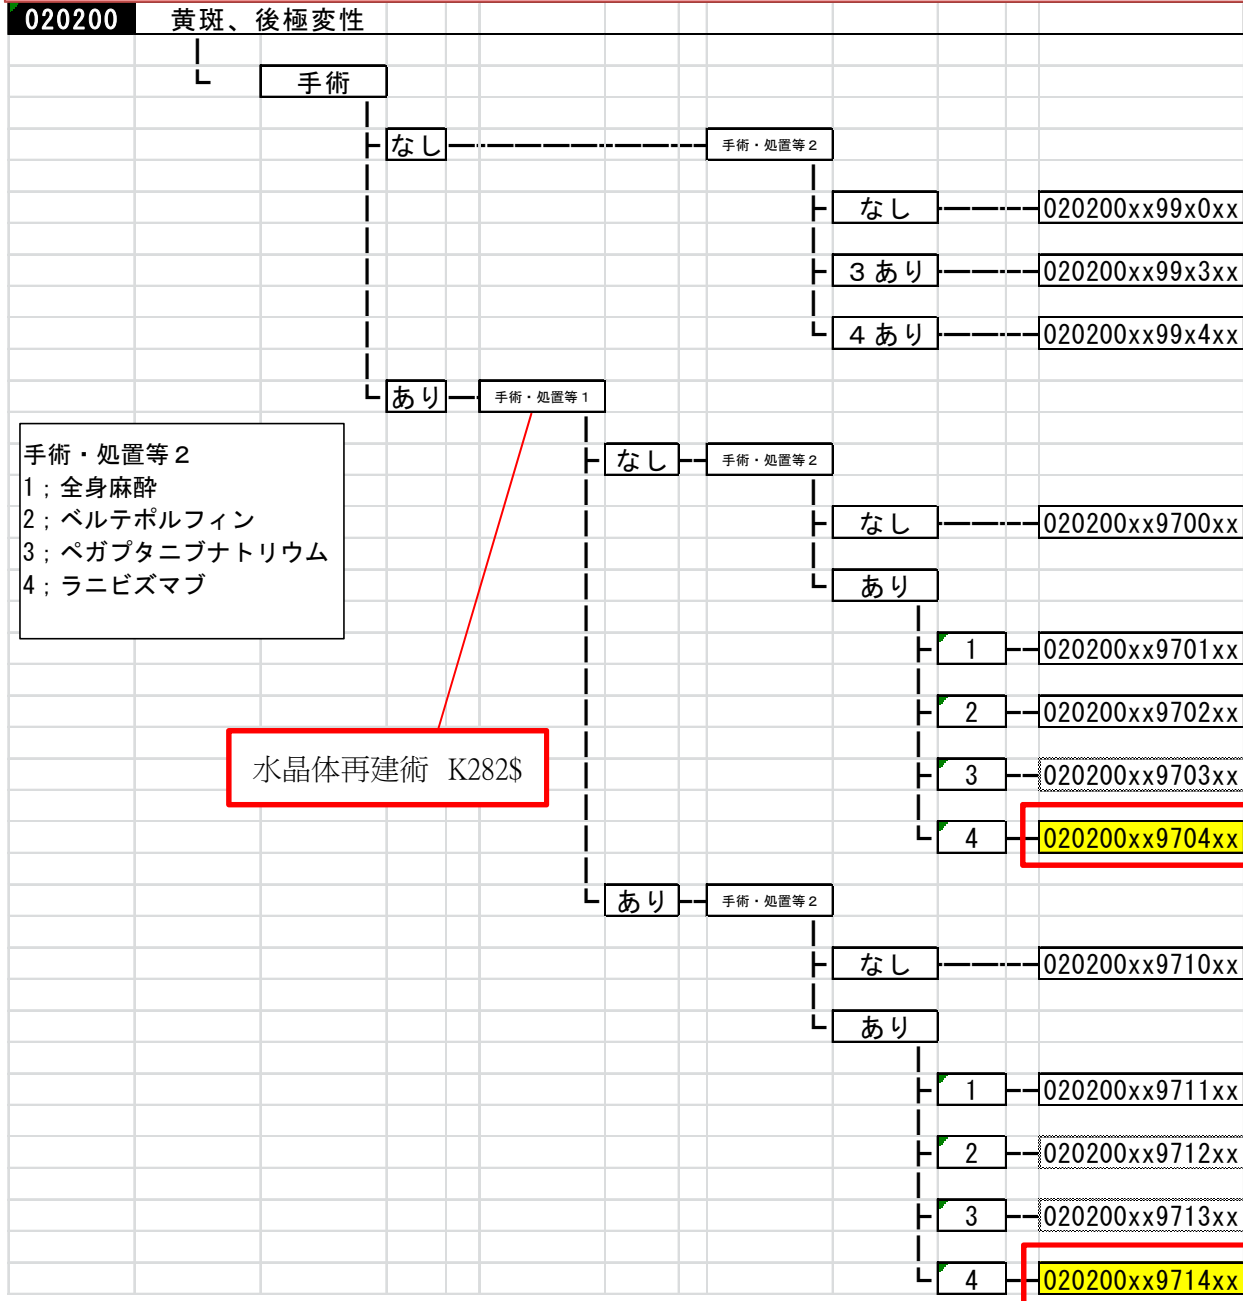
020200 黄斑、後極変性

手術

なし

手術・処置等２

なし 020200xx99x0xx

３あり 020200xx99x3xx

４あり 020200xx99x4xx

あり

手術・処置等１

手術・処置等２
1；全身麻酔
2；ベルテポルフィン
3；ペガプタニブナトリウム
4；ラニビズマブ

なし

手術・処置等２

なし 020200xx9700xx

あり

1 020200xx9701xx

2 020200xx9702xx

水晶体再建術 K282$

3 020200xx9703xx

4 020200xx9704xx

あり

手術・処置等２

なし 020200xx9710xx

あり

1 020200xx9711xx

2 020200xx9712xx

3 020200xx9713xx

4 020200xx9714xx